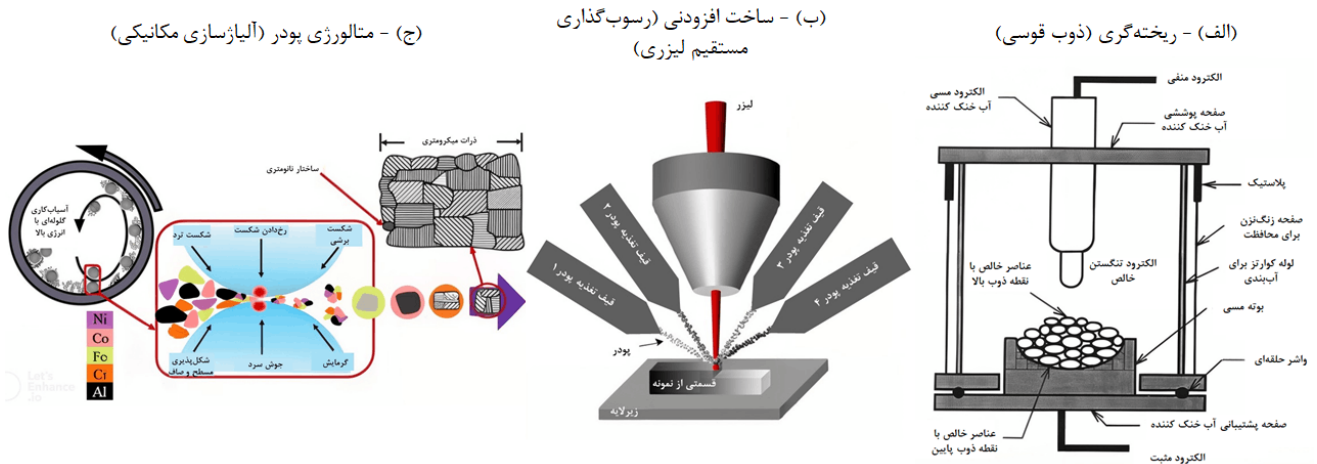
(ج) - متالورژی پودر (آلیاژسازی مکانیکی)

(ب) - ساخت افزودنی (رسوب‌گذاری مستقیم لیزری)

(الف) - ریخته‌گری (ذوب قوسی)

آسیاب‌کاری گلوله‌ای با انرژی بالا

Ni
Co
Fe
Cr
Al

شکست ترد
رخ‌دادن شکست
شکست برشی
شکل‌پذیری مسطح و صاف
جوش سرد
گرمایش

ساختار نانومتری
ذرات میکرومتری

Let's Enhance .io

لیزر
قیف تغذیه پودر ۱
قیف تغذیه پودر ۲
قیف تغذیه پودر ۳
قیف تغذیه پودر ۴
پودر
قسمتی از نمونه
زیرلایه

الکترود منفی
الکترود مسی آب خنک کننده
صفحه پوششی آب خنک کننده
پلاستیک
صفحه زنگ‌نزن برای محافظت
لوله کوارتز برای آب‌بندی
الکترود تنگستن خالص
عناصر خالص با نقطه ذوب بالا
بوته مسی
واشر حلقه‌ای
صفحه پشتیبانی آب خنک کننده
عناصر خالص با نقطه ذوب پایین
الکترود مثبت